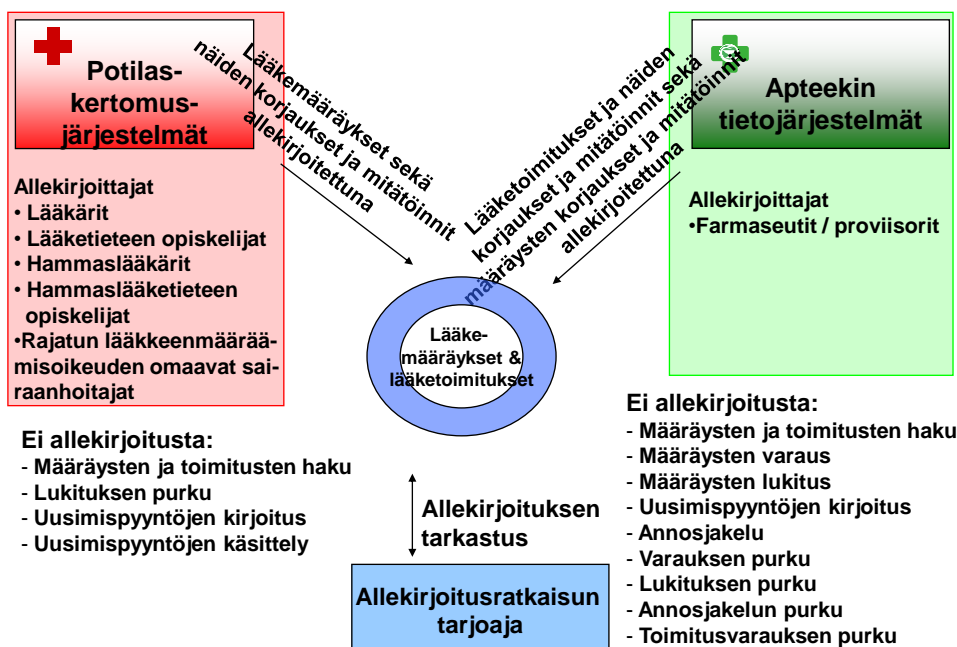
Potilaskertomusjärjestelmät

Allekirjoittajat
• Lääkärit
• Lääketieteen opiskelijat
• Hammaslääkärit
• Hammaslääketieteen opiskelijat
•Rajatun lääkkeenmääräämisoikeuden omaavat sairaanhoitajat

Lääkemääräykset sekä näiden korjaukset ja mitätöinnit allekirjoitettuna

Lääketoimitukset ja näiden korjaukset ja mitätöinnit sekä määräysten korjaukset ja mitätöinnit allekirjoitettuna

Apteekin tietojärjestelmät

Allekirjoittajat
•Farmaseutit / proviisorit

Lääkemääräykset & lääketoimitukset

Ei allekirjoitusta:
- Määräysten ja toimitusten haku
- Lukituksen purku
- Uusimispyyntöjen kirjoitus
- Uusimispyyntöjen käsittely

Allekirjoituksen tarkastus

Allekirjoitusratkaisun tarjoaja

Ei allekirjoitusta:
- Määräysten ja toimitusten haku
- Määräysten varaus
- Määräysten lukitus
- Uusimispyyntöjen kirjoitus
- Annosjakelu
- Varauksen purku
- Lukituksen purku
- Annosjakelun purku
- Toimitusvarauksen purku